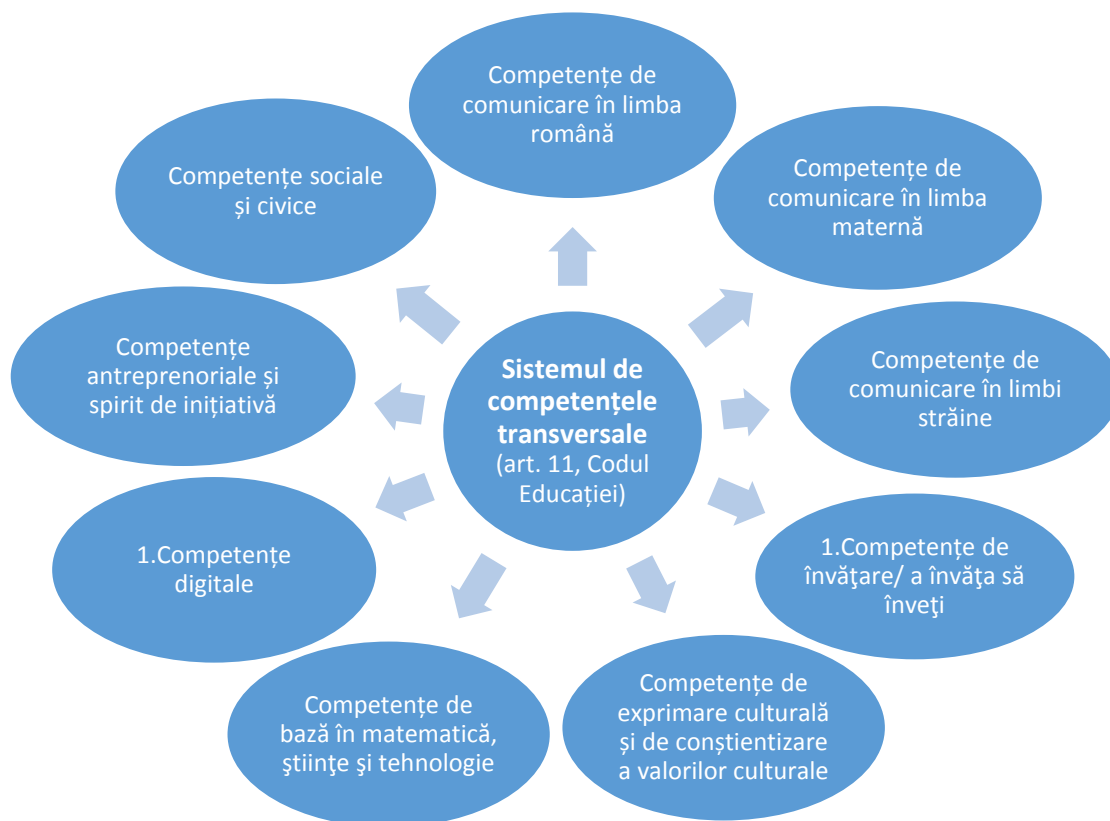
Sistemul de competențele transversale (art. 11, Codul Educației)

Competențe de comunicare în limba română

Competențe de comunicare în limba maternă

Competențe de comunicare în limbi străine

1.Competențe de învăţare/ a învăţa să înveţi

Competenţe de exprimare culturală şi de conştientizare a valorilor culturale

Competenţe de bază în matematică, ştiinţe şi tehnologie

1.Competențe digitale

Competențe antreprenoriale și spirit de inițiativă

Competențe sociale și civice